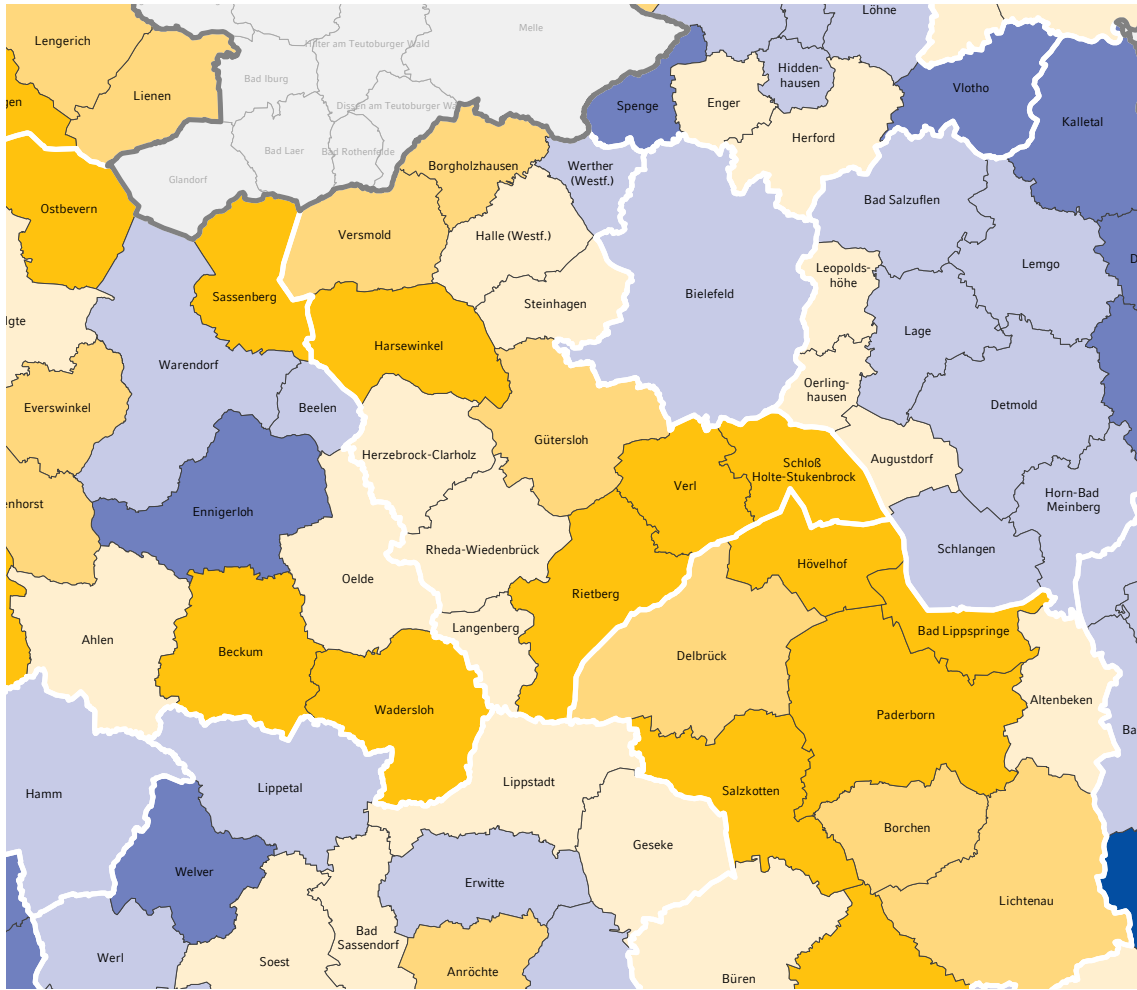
Melle
Löhne
Lengerich
Hilter am Teutoburger Wald
Bad Iburg
Lienen
Hidden-
hausen
Spenge
Enger
Vlotho
gen
Dissen am Teutoburger Wald
Kalletal
Bad Laer
Bad Rothenfelde
Borgholzhausen
Herford
Werther
(Westf.)
Glandorf
Ostbevern
Bad Salzuflen
Versmold
Halle (Westf.)
Leopolds-
höhe
Lemgo
D
Sassenberg
Steinhagen
Bielefeld
lgte
Harsewinkel
Lage
Warendorf
Oerling-
hausen
Everswinkel
Beelen
Detmold
Gütersloh
Herzebrock-Clarholz
Schloß
Holte-Stukenbrock
Augustdorf
Verl
nhorst
Horn-Bad
Meinberg
Ennigerloh
Rheda-Wiedenbrück
Schlangen
Hövelhof
Oelde
Rietberg
Ahlen
Bad Lippspringe
Langenberg
Beckum
Delbrück
Altenbeken
Wadersloh
Paderborn
Ba
Lippstadt
Hamm
Lippetal
Salzkotten
Borchen
Geseke
Welver
Erwitte
Lichtenau
Bad
Sassendorf
Werl
Soest
Anröchte
Büren